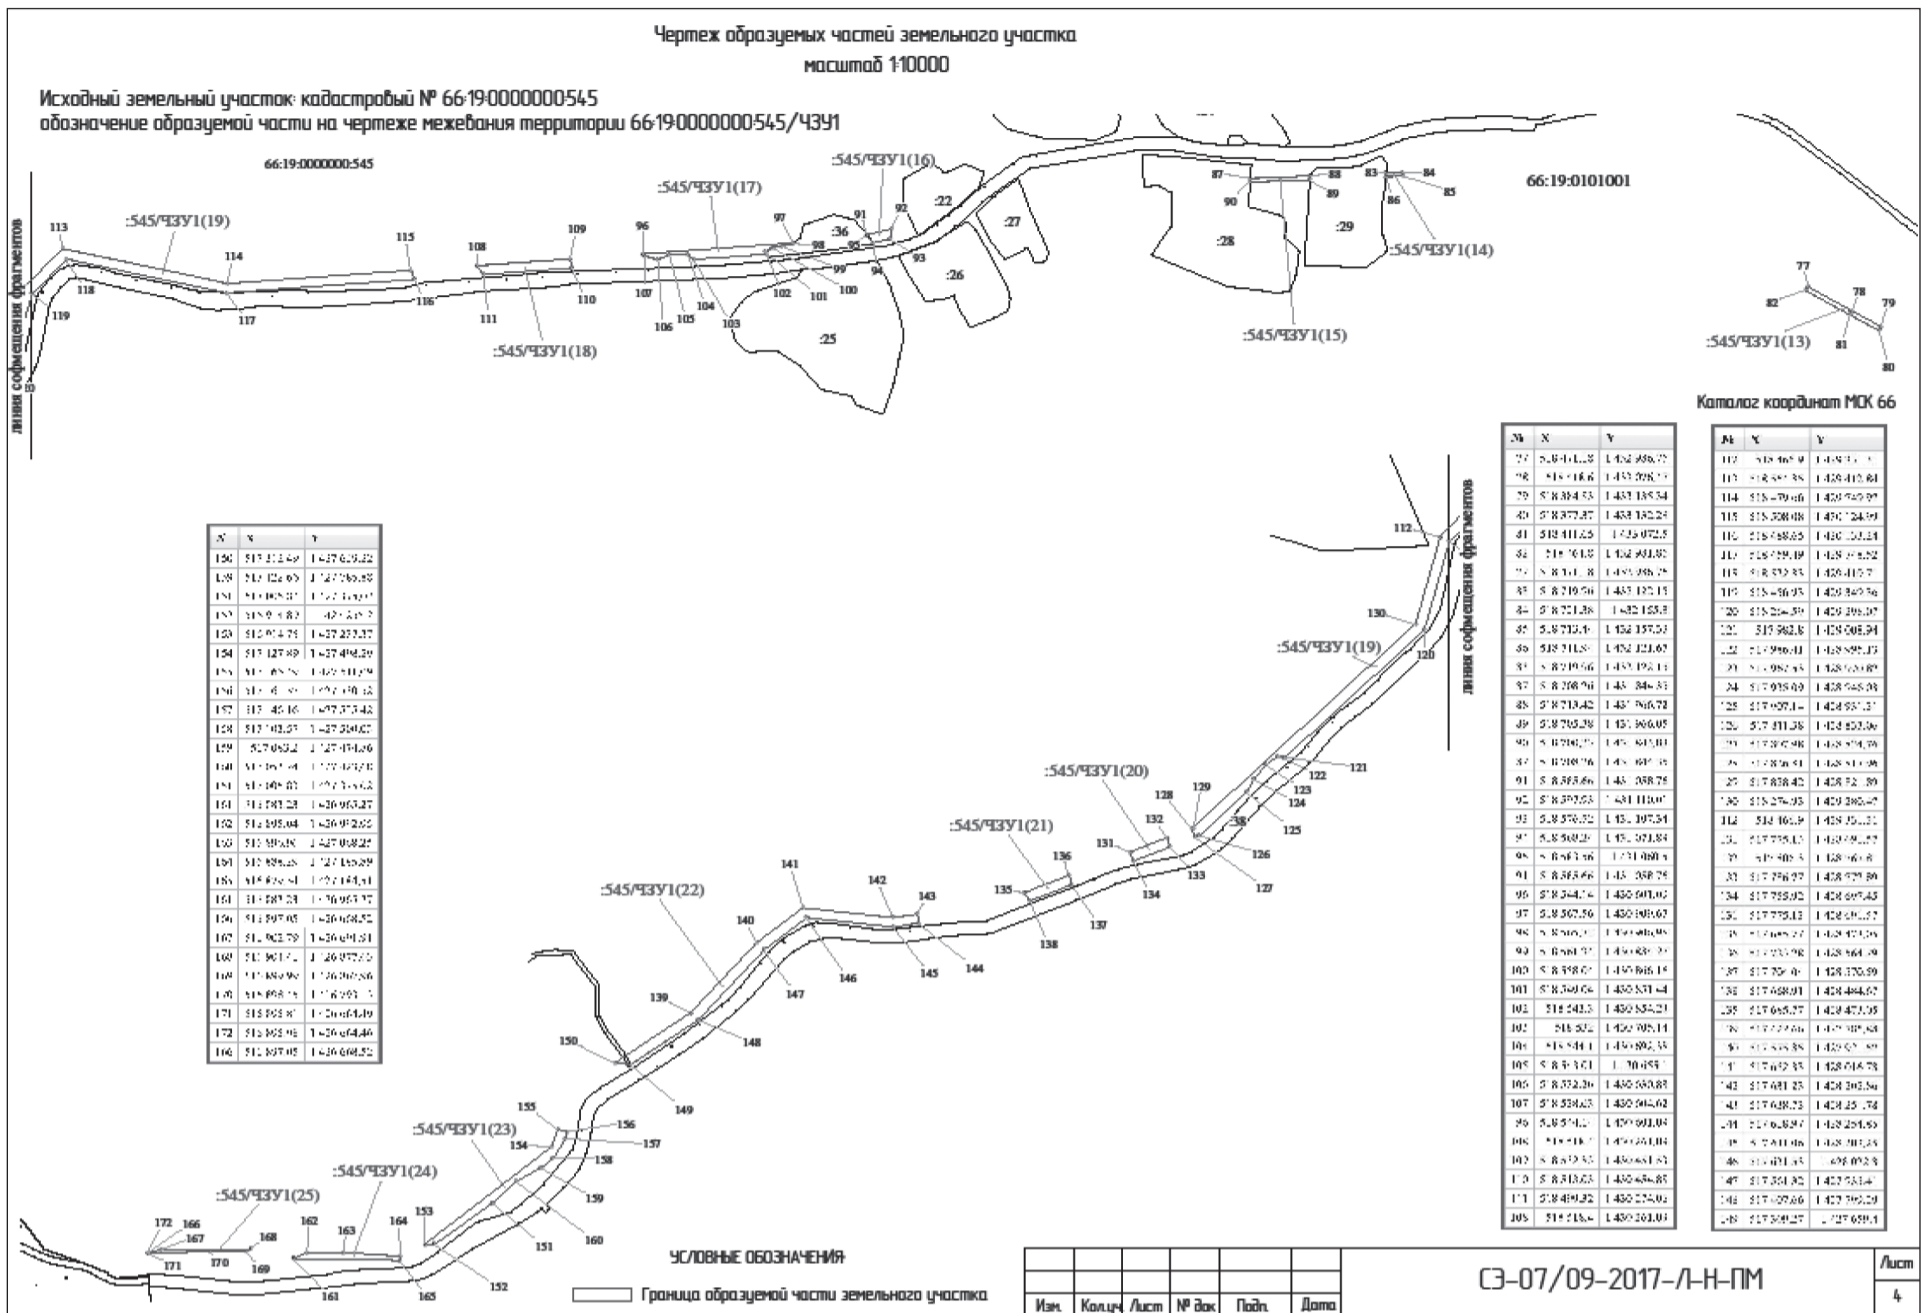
Чертеж образуемых частей земельного участка
масштаб 1:10000

Исходный земельный участок: кадастровый № 66:19:0000000:545
обозначение образуемой части на чертеже межевания территории 66:19:0000000:545/ЧЗУ1

66:19:0000000:545

:545/ЧЗУ1(19)
:545/ЧЗУ1(17)
:545/ЧЗУ1(16)
:545/ЧЗУ1(18)
:545/ЧЗУ1(15)
:545/ЧЗУ1(14)
:545/ЧЗУ1(13)

66:19:0101001

:22 :27 :26 :28 :29 :36 :25

113 114 115 116 117 118 119 108 109 110 111 96 97 98 99 100 101 102 103 104 105 106 107 91 92 93 94 95 87 88 89 90 83 84 85 86 77 78 79 80 81 82

линия совмещения фрагментов

Каталог координат МСК 66

| № | X | Y |
|---|---|---|
| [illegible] | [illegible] | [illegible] |

| № | X | Y |
|---|---|---|
| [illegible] | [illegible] | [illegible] |

| № | X | Y |
|---|---|---|
| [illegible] | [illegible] | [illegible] |

линия совмещения фрагментов

:545/ЧЗУ1(19)
:545/ЧЗУ1(20)
:545/ЧЗУ1(21)
:545/ЧЗУ1(22)
:545/ЧЗУ1(23)
:545/ЧЗУ1(24)
:545/ЧЗУ1(25)

112 120 121 122 123 124 125 126 127 128 129 130 131 132 133 134 135 136 137 138 139 140 141 142 143 144 145 146 147 148 149 150 151 152 153 154 155 156 157 158 159 160 161 162 163 164 165 166 167 168 169 170 171 172

УСЛОВНЫЕ ОБОЗНАЧЕНИЯ
Граница образуемой части земельного участка

| Изм. | Кол.уч | Лист | № док | Подп. | Дата |
|---|---|---|---|---|---|

СЭ-07/09-2017-Л-Н-ПМ

Лист
4